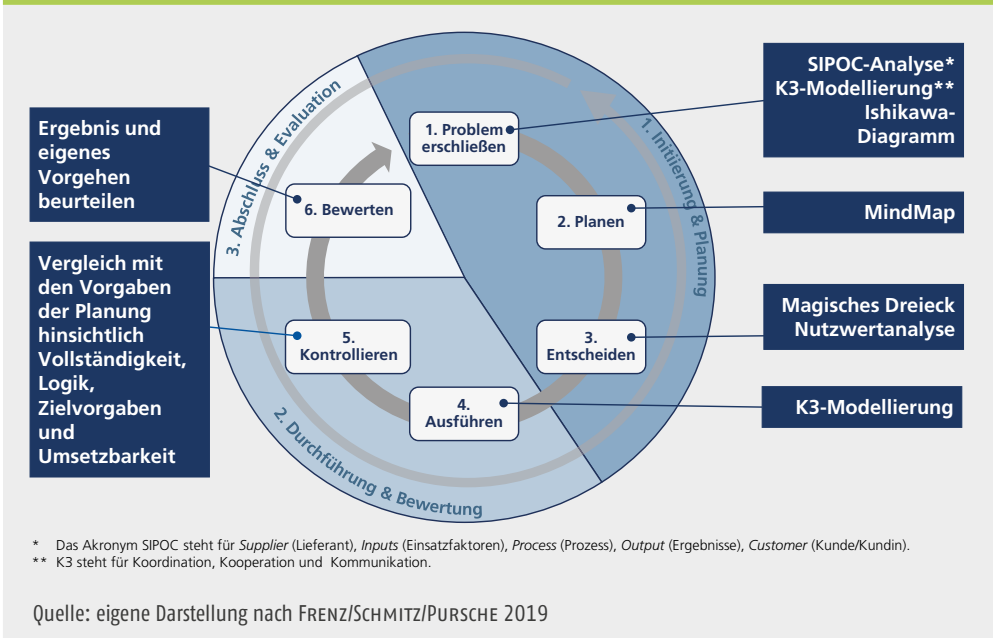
Ergebnis und eigenes Vorgehen beurteilen

Vergleich mit den Vorgaben der Planung hinsichtlich Vollständigkeit, Logik, Zielvorgaben und Umsetzbarkeit

3. Abschluss & Evaluation

1. Initiierung & Planung

2. Durchführung & Bewertung

1. Problem erschließen

2. Planen

3. Entscheiden

4. Ausführen

5. Kontrollieren

6. Bewerten

SIPOC-Analyse* K3-Modellierung** Ishikawa-Diagramm

MindMap

Magisches Dreieck Nutzwertanalyse

K3-Modellierung

* Das Akronym SIPOC steht für *Supplier* (Lieferant), *Inputs* (Einsatzfaktoren), *Process* (Prozess), *Output* (Ergebnisse), *Customer* (Kunde/Kundin).
** K3 steht für Koordination, Kooperation und Kommunikation.

Quelle: eigene Darstellung nach FRENZ/SCHMITZ/PURSCHE 2019